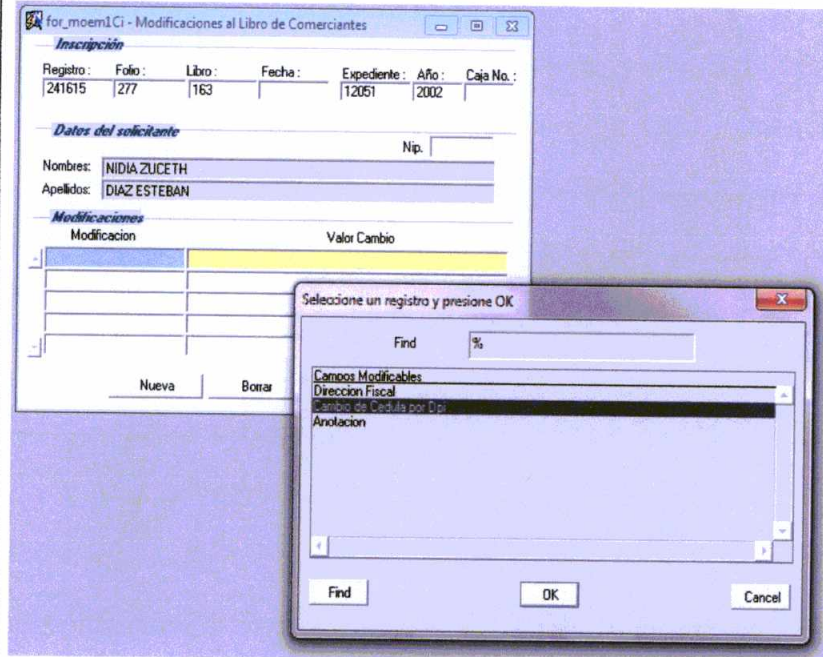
for_moem1Ci - Modificaciones al Libro de Comerciantes

Inscripción

Registro : 241615
Folio : 277
Libro : 163
Fecha :
Expediente : 12051
Año : 2002
Caja No. :

Datos del solicitante

Nip.

Nombres: NIDIA ZUCETH
Apellidos: DIAZ ESTEBAN

Modificaciones

Modificacion
Valor Cambio

Nueva
Borrar

Seleccione un registro y presione OK

Find %

Campos Modificables
Direccion Fiscal
Cambio de Cedula por Dpi
Anotacion

Find
OK
Cancel